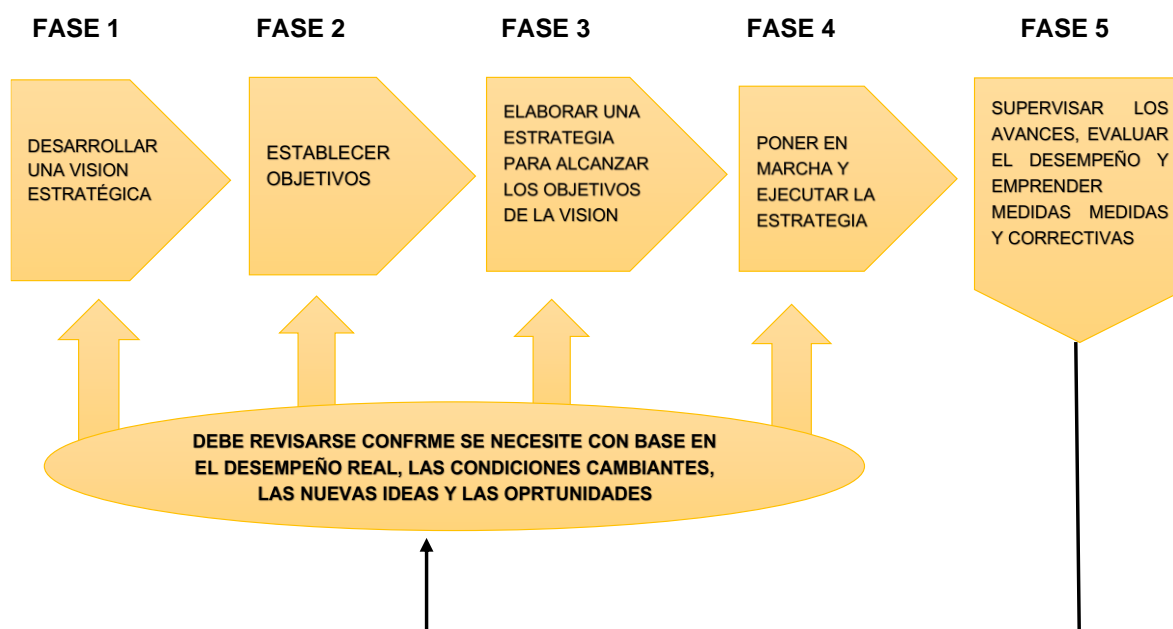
FASE 1

DESARROLLAR UNA VISION ESTRATÉGICA

FASE 2

ESTABLECER OBJETIVOS

FASE 3

ELABORAR UNA ESTRATEGIA PARA ALCANZAR LOS OBJETIVOS DE LA VISION

FASE 4

PONER EN MARCHA Y EJECUTAR LA ESTRATEGIA

FASE 5

SUPERVISAR LOS AVANCES, EVALUAR EL DESEMPEÑO Y EMPRENDER MEDIDAS MEDIDAS Y CORRECTIVAS

DEBE REVISARSE CONFRME SE NECESITE CON BASE EN EL DESEMPEÑO REAL, LAS CONDICIONES CAMBIANTES, LAS NUEVAS IDEAS Y LAS OPRTUNIDADES